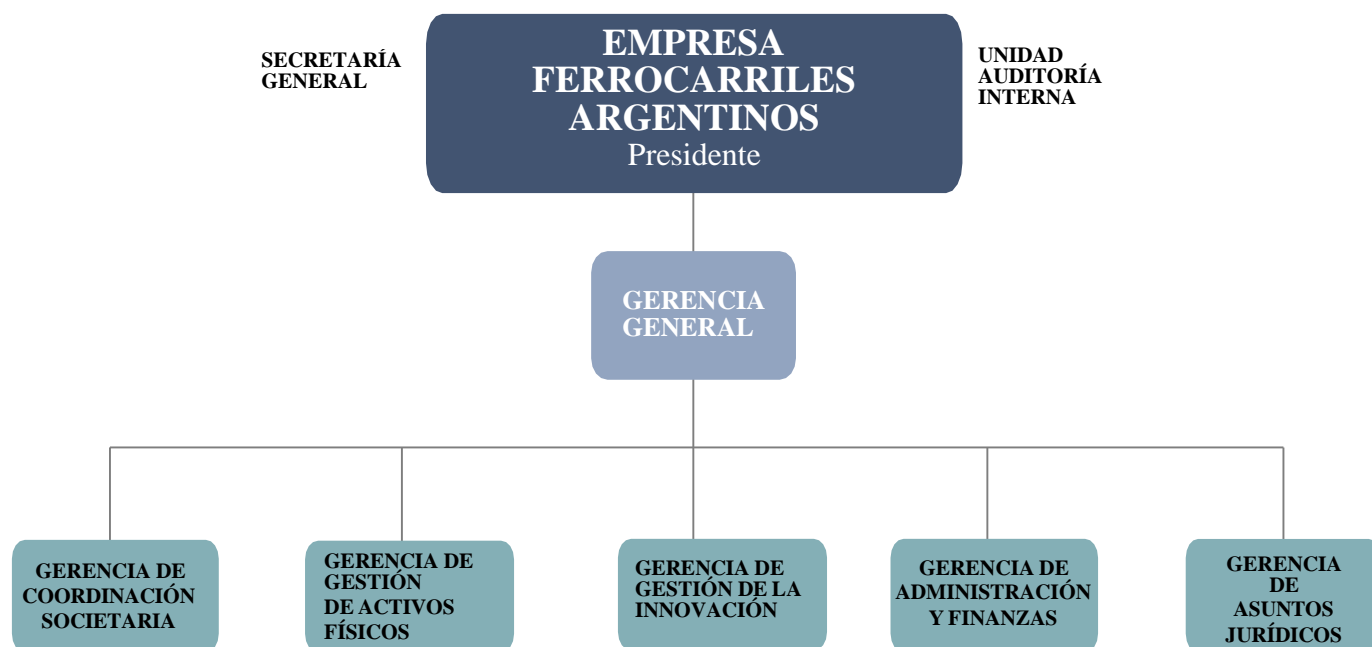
SECRETARÍA GENERAL

EMPRESA FERROCARRILES ARGENTINOS
Presidente

UNIDAD AUDITORÍA INTERNA

GERENCIA GENERAL

GERENCIA DE COORDINACIÓN SOCIETARIA

GERENCIA DE GESTIÓN DE ACTIVOS FÍSICOS

GERENCIA DE GESTIÓN DE LA INNOVACIÓN

GERENCIA DE ADMINISTRACIÓN Y FINANZAS

GERENCIA DE ASUNTOS JURÍDICOS